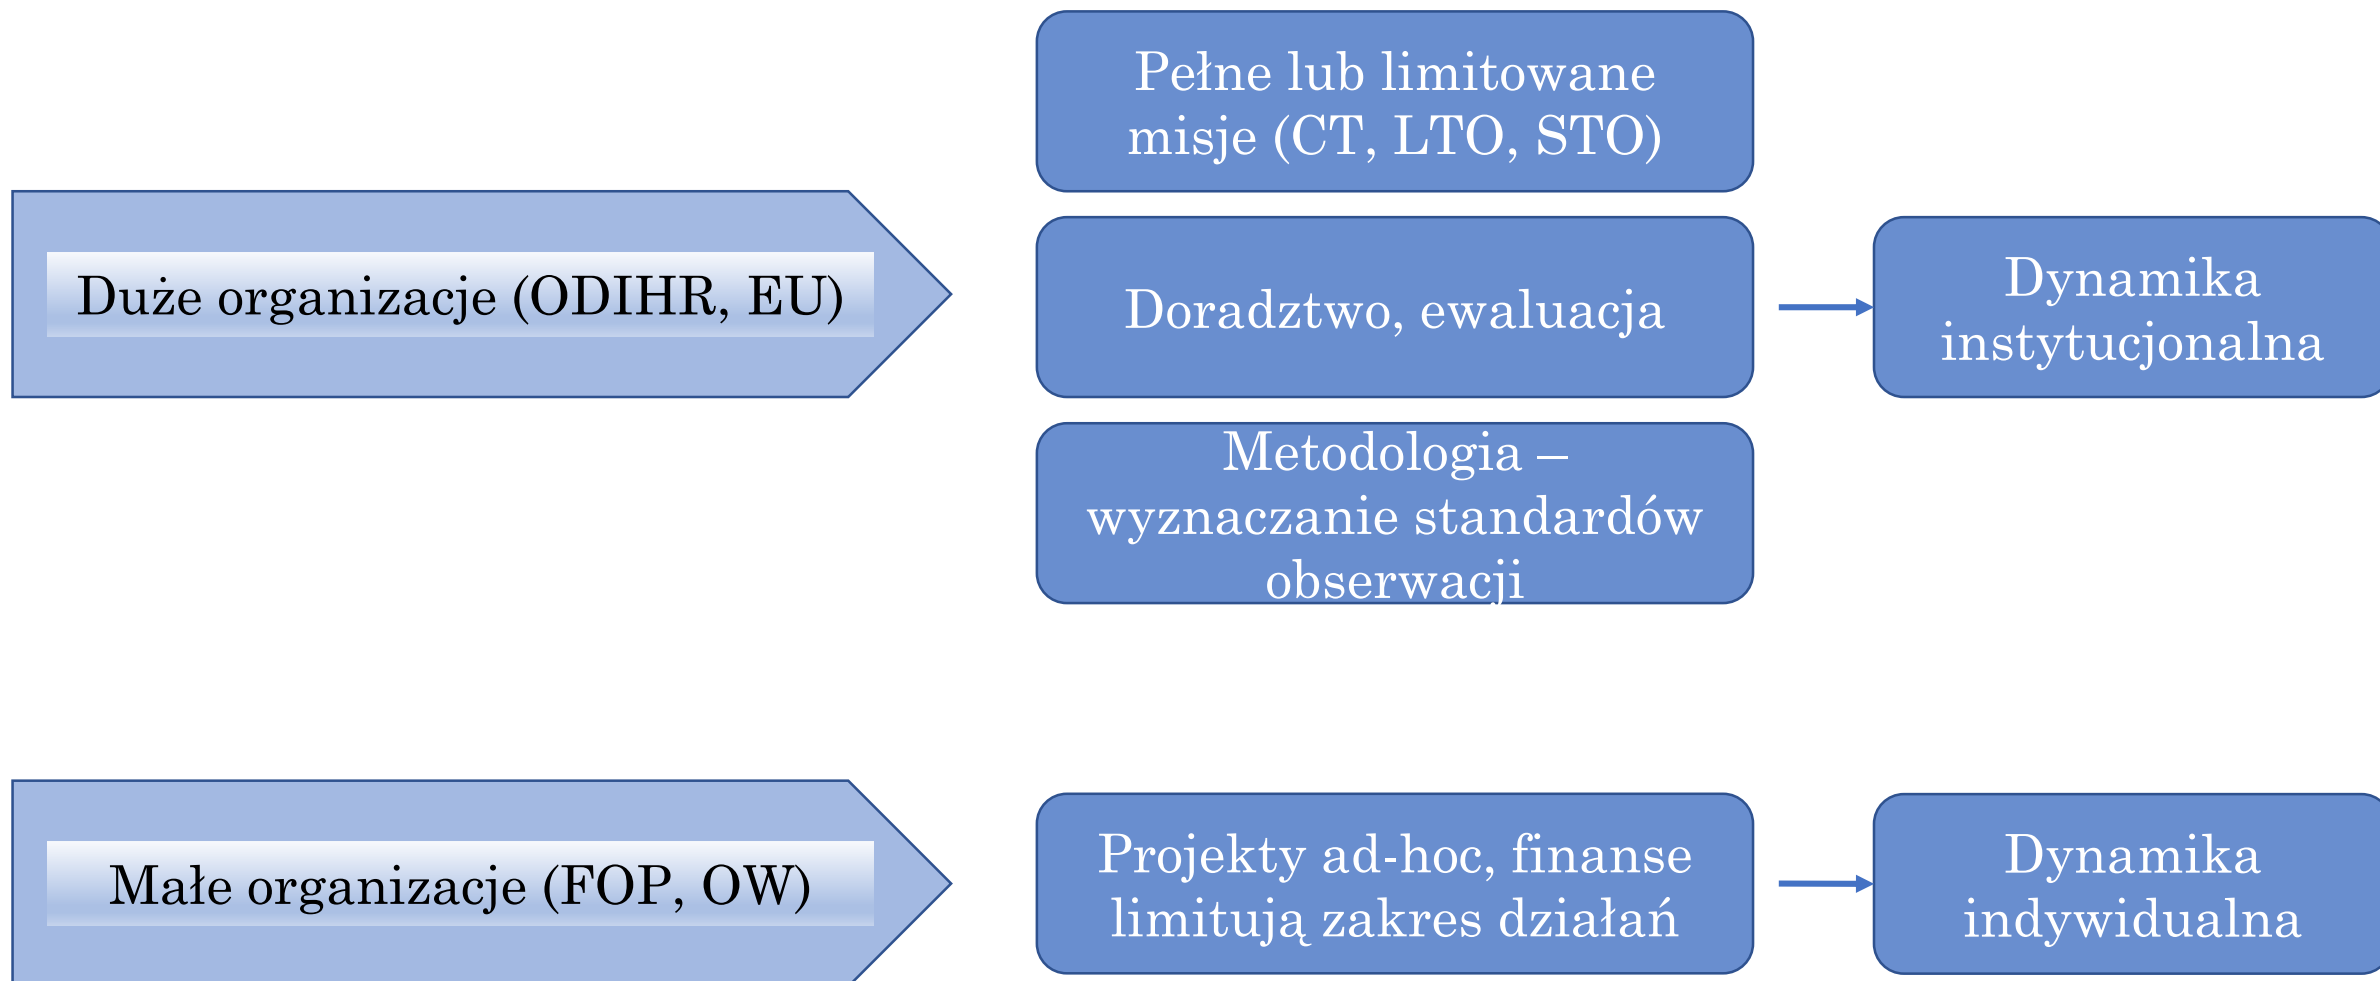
Pełne lub limitowane misje (CT, LTO, STO)

Duże organizacje (ODIHR, EU)

Doradztwo, ewaluacja

Dynamika instytucjonalna

Metodologia – wyznaczanie standardów obserwacji

Małe organizacje (FOP, OW)

Projekty ad-hoc, finanse limitują zakres działań

Dynamika indywidualna